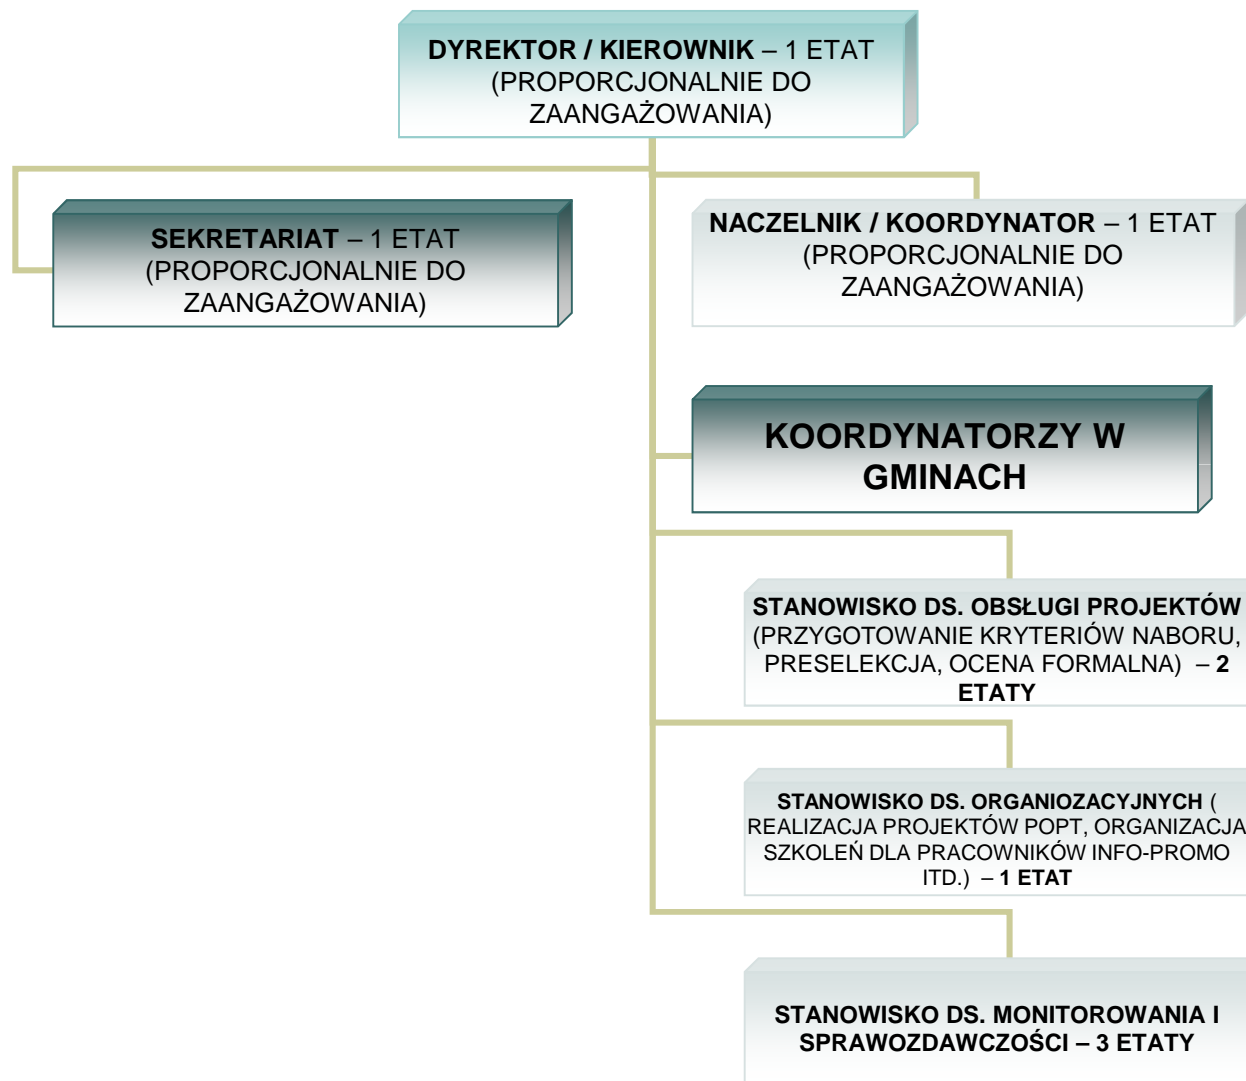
DYREKTOR / KIEROWNIK – 1 ETAT (PROPORCJONALNIE DO ZAANGAŻOWANIA)

SEKRETARIAT – 1 ETAT (PROPORCJONALNIE DO ZAANGAŻOWANIA)

NACZELNIK / KOORDYNATOR – 1 ETAT (PROPORCJONALNIE DO ZAANGAŻOWANIA)

KOORDYNATORZY W GMINACH

STANOWISKO DS. OBSŁUGI PROJEKTÓW (PRZYGOTOWANIE KRYTERIÓW NABORU, PRESELEKCJA, OCENA FORMALNA) – 2 ETATY

STANOWISKO DS. ORGANIOZACYJNYCH ( REALIZACJA PROJEKTÓW POPT, ORGANIZACJA SZKOLEŃ DLA PRACOWNIKÓW INFO-PROMO ITD.) – 1 ETAT

STANOWISKO DS. MONITOROWANIA I SPRAWOZDAWCZOŚCI – 3 ETATY